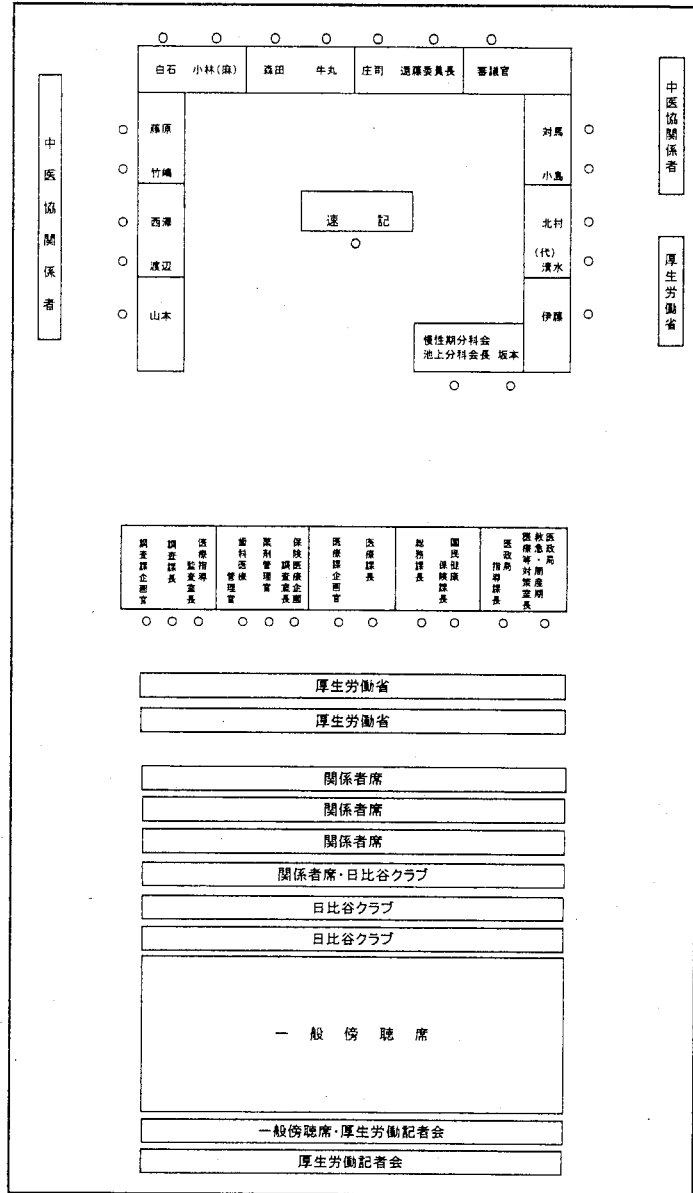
白石　小林(麻)　森田　牛丸　庄司　遠藤委員長　審議官

中医協関係者

藤原
竹嶋
西澤
渡辺
山本

速記

対馬
小島
北村
(代)清水
伊藤

中医協関係者

厚生労働省

慢性期分科会
池上分科会長　坂本

調査課企画官
調査課長
医療指導監査室長
歯科医療管理官
薬剤管理官
保険医療企画調査室長
医療課企画官
医療課長
総務課長
国民健康保険課長
医政局指導課長
医政局救急・周産期医療等対策室長

厚生労働省
厚生労働省

関係者席
関係者席
関係者席
関係者席・日比谷クラブ
日比谷クラブ
日比谷クラブ

一般傍聴席

一般傍聴席・厚生労働記者会
厚生労働記者会